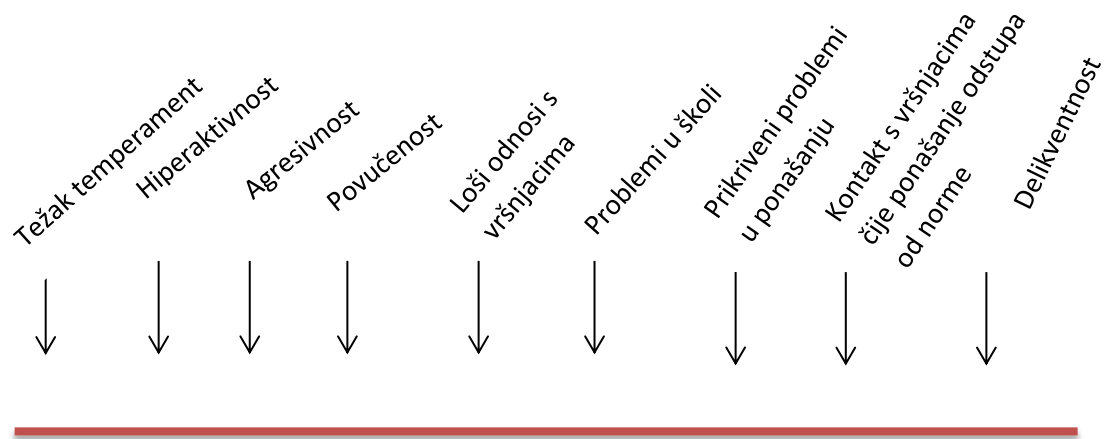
Težak temperament

Hiperaktivnost

Agresivnost

Povučenost

Loši odnosi s vršnjacima

Problemi u školi

Prikriveni problemi u ponašanju

Kontakt s vršnjacima čije ponašanje odstupa od norme

Delikventnost